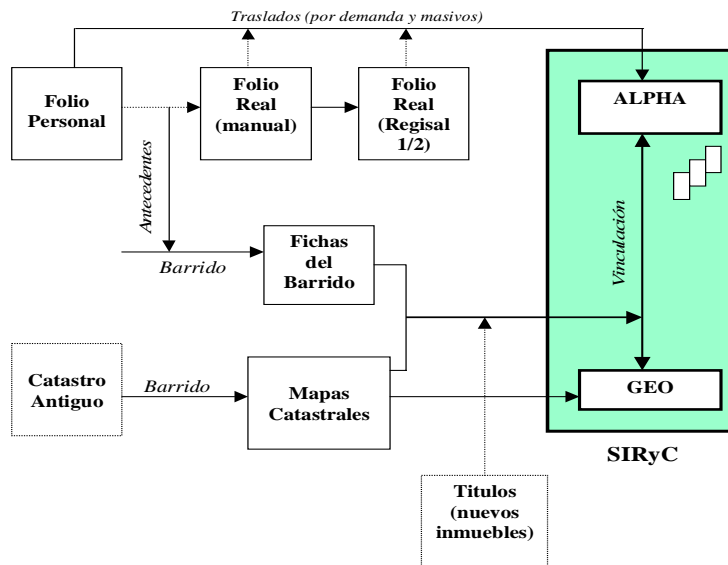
Traslados (por demanda y masivos)

Folio Personal

Folio Real (manual)

Folio Real (Regisal 1/2)

ALPHA

Antecedentes

Vinculación

Fichas del Barrido

Barrido

Catastro Antiguo

Barrido

Mapas Catastrales

GEO

SIRyC

Titulos (nuevos inmuebles)